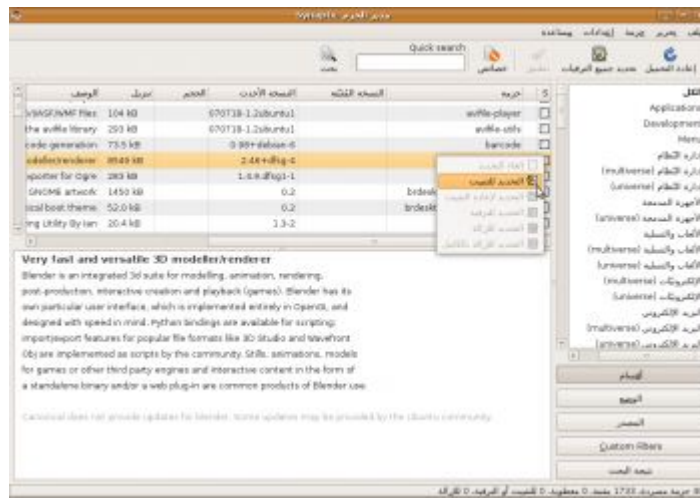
Synaptic مدير الحزم

ملف تحرير حزمة إعدادات مساعدة

إعادة التحميل | حدد جميع الترقيات | تطبيق | خصائص | Quick search | بحث

| S | حزمة | النسخة المثبتة | النسخة الأحدث | الحجم | تنزيل | الوصف |
|---|---|---|---|---|---|---|
| | avifile-player | | 0.7.0718-1.2ubuntu1 | | 104 kB | VI/ASF/WMF files |
| | avifile-utils | | 0.7.0718-1.2ubuntu1 | | 293 kB | the avifile library |
| | barcode | | 0.98+debian-6 | | 73.5 kB | code generation |
| | | | 2.46+dfsg-4 | | 9549 kB | odeller/renderer |
| | | | 1.4.9.dfsg1-1 | | 283 kB | xporter for Ogre |
| | brdesk | | 0.2 | | 1450 kB | GNOME artwork |
| | brdeskt | | 0.2 | | 52.0 kB | ical boot theme |
| | | | 1.3-2 | | 20.4 kB | ing Utility by Ian |

إلغاء التحديد
التحديد للتثبيت
التحديد لإعادة التثبيت
التحديد للترقية
التحديد للإزالة
التحديد للإزالة بالكامل

Very fast and versatile 3D modeller/renderer
Blender is an integrated 3d suite for modelling, animation, rendering, post-production, interactive creation and playback (games). Blender has its own particular user interface, which is implemented entirely in OpenGL and designed with speed in mind. Python bindings are available for scripting; import/export features for popular file formats like 3D Studio and Wavefront Obj are implemented as scripts by the community. Stills, animations, models for games or other third party engines and interactive content in the form of a standalone binary and/or a web plug-in are common products of Blender use.

Canonical does not provide updates for blender. Some updates may be provided by the Ubuntu community.

الكل
Applications
Development
Menu
إدارة النظام
إدارة النظام (multiverse)
إدارة النظام (universe)
الأجهزة المدمجة
الأجهزة المدمجة (universe)
الألعاب والتسلية
الألعاب والتسلية (multiverse)
الألعاب والتسلية (universe)
الإلكترونيات (multiverse)
الإلكترونيات (universe)
البريد الإلكتروني
البريد الإلكتروني (multiverse)
البريد الإلكتروني (universe)

الأقسام
الوضع
المصدر
Custom filters
نتيجة البحث

الحزم المدرجة 1733 مثبت، 0 معطوب. 0 للتثبيت أو الترقية، 0 للإزالة